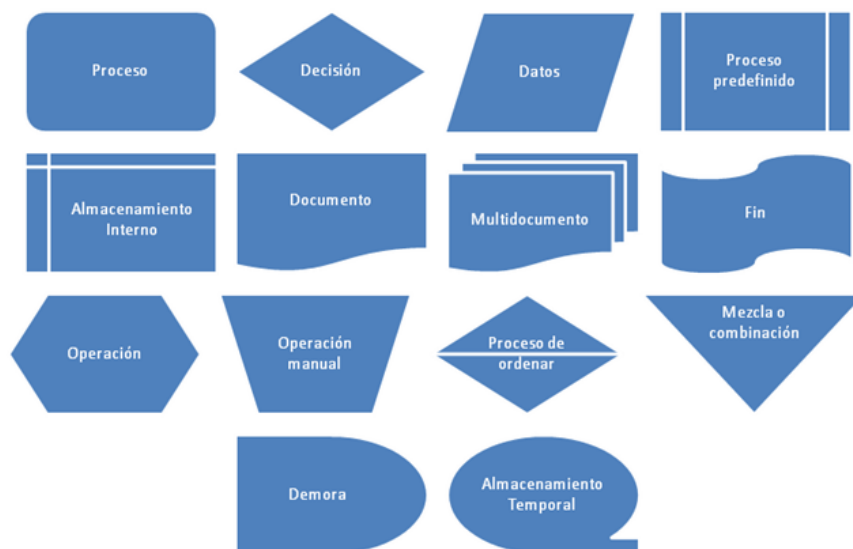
Proceso

Decisión

Datos

Proceso predefinido

Almacenamiento Interno

Documento

Multidocumento

Fin

Operación

Operación manual

Proceso de ordenar

Mezcla o combinación

Demora

Almacenamiento Temporal